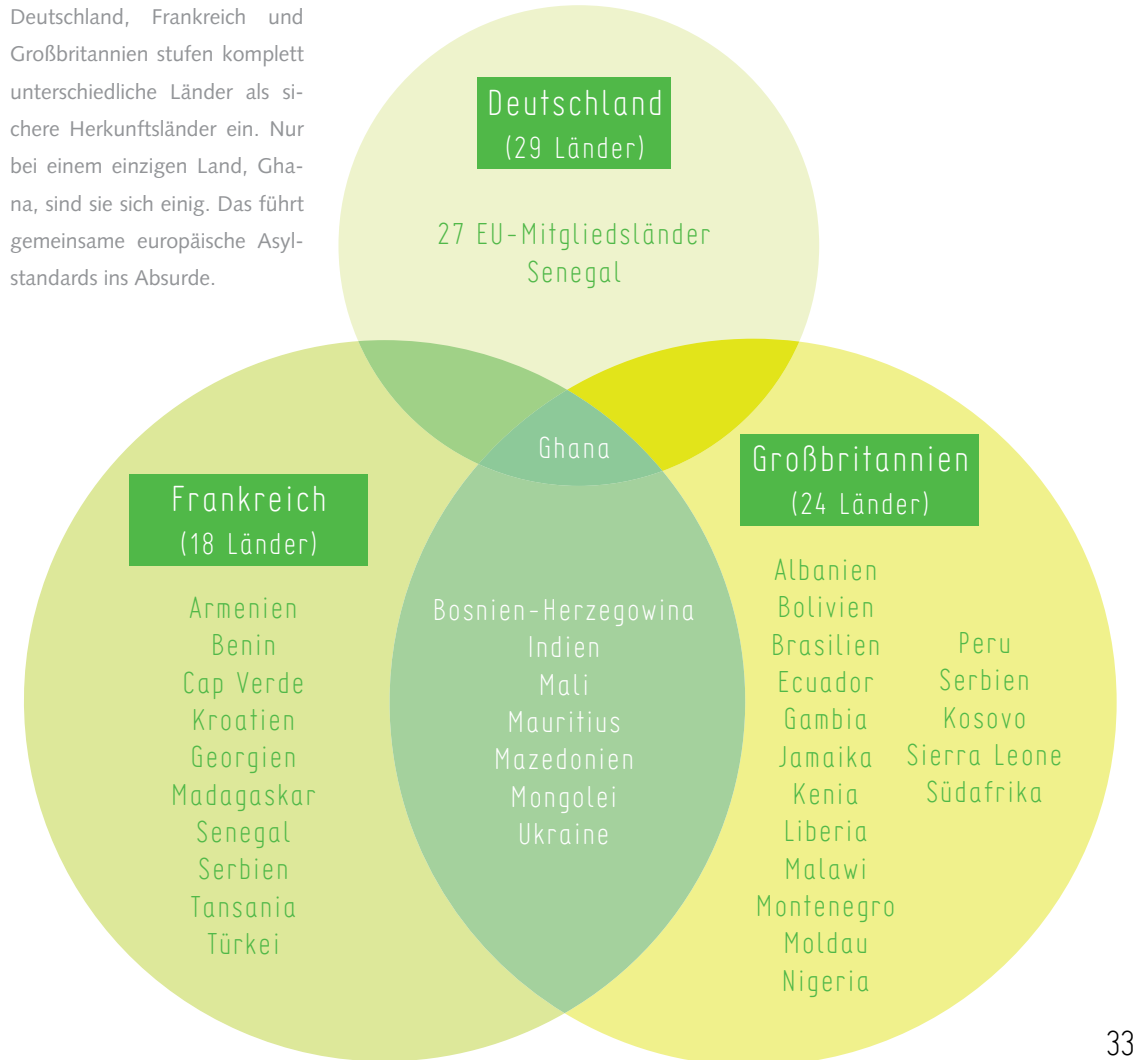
Deutschland, Frankreich und Großbritannien stufen komplett unterschiedliche Länder als sichere Herkunftsländer ein. Nur bei einem einzigen Land, Ghana, sind sie sich einig. Das führt gemeinsame europäische Asylstandards ins Absurde.

Deutschland
(29 Länder)

27 EU-Mitgliedsländer
Senegal

Ghana

Frankreich
(18 Länder)

Armenien
Benin
Cap Verde
Kroatien
Georgien
Madagaskar
Senegal
Serbien
Tansania
Türkei

Bosnien-Herzegowina
Indien
Mali
Mauritius
Mazedonien
Mongolei
Ukraine

Großbritannien
(24 Länder)

Albanien
Bolivien
Brasilien
Ecuador
Gambia
Jamaika
Kenia
Liberia
Malawi
Montenegro
Moldau
Nigeria

Peru
Serbien
Kosovo
Sierra Leone
Südafrika

33